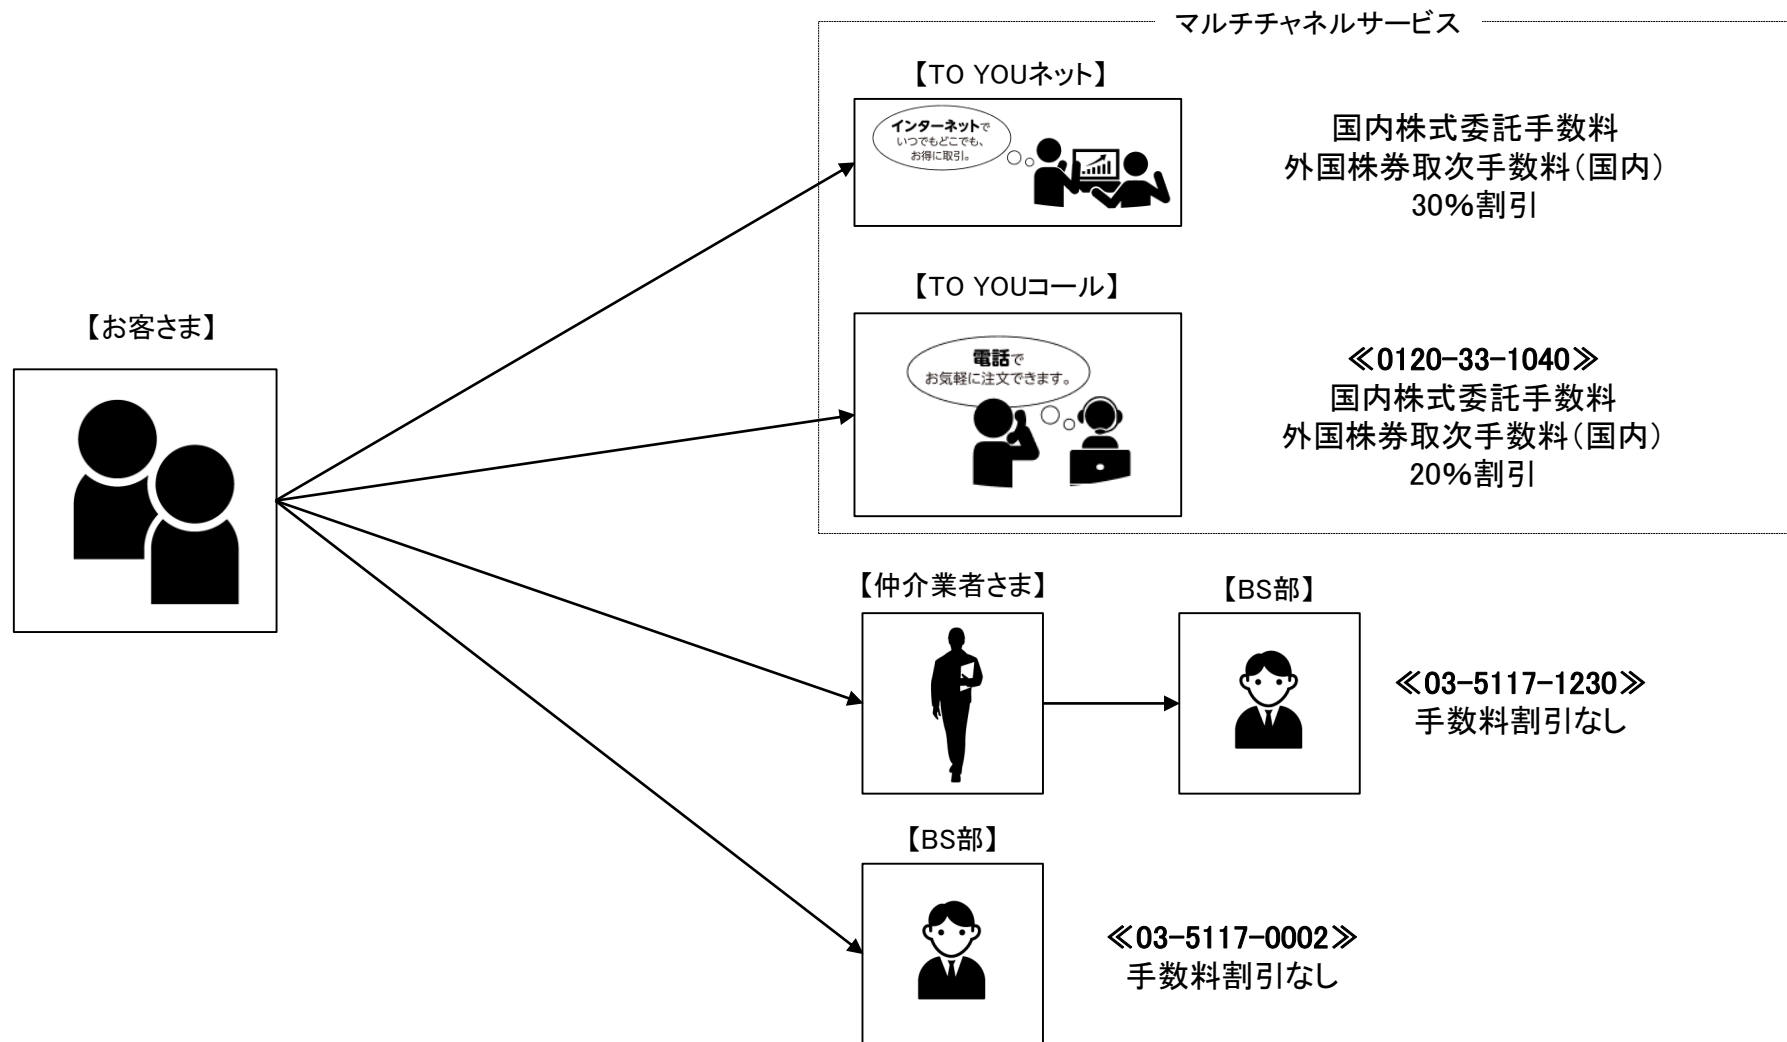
マルチチャネルサービス

【TO YOUネット】

インターネットで
いつでもどこでも、
お得に取引。

国内株式委託手数料
外国株券取次手数料(国内)
30%割引

【TO YOUコール】

電話で
お気軽に注文できます。

≪0120-33-1040≫
国内株式委託手数料
外国株券取次手数料(国内)
20%割引

【お客さま】

【仲介業者さま】

【BS部】

≪03-5117-1230≫
手数料割引なし

【BS部】

≪03-5117-0002≫
手数料割引なし